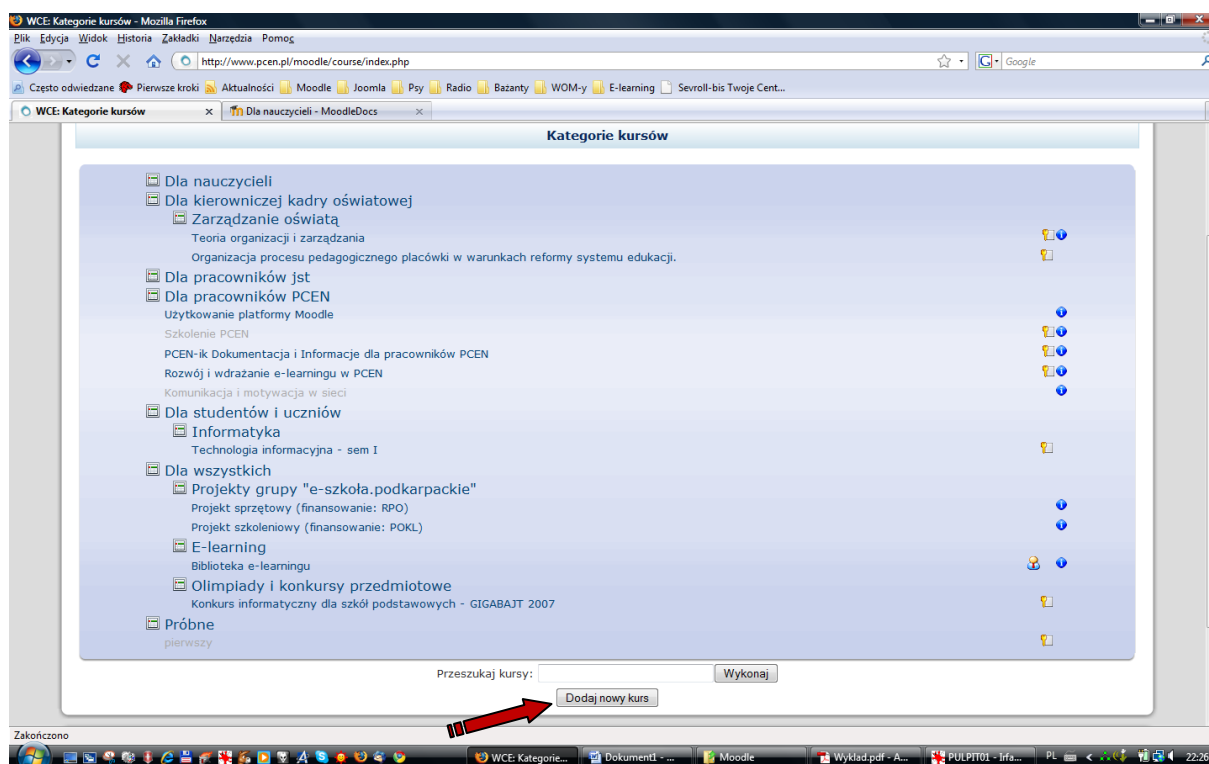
WCE: Kategorie kursów - Mozilla Firefox

Plik Edycja Widok Historia Zakładki Narzędzia Pomoc

http://www.pcen.pl/moodle/course/index.php

Google

Często odwiedzane Pierwsze kroki Aktualności Moodle Joomla Psy Radio Bażanty WOM-y E-learning Sevroll-bis Twoje Cent...

WCE: Kategorie kursów ×
Dla nauczycieli - MoodleDocs ×

Kategorie kursów

Dla nauczycieli
Dla kierowniczej kadry oświatowej
Zarządzanie oświatą
Teoria organizacji i zarządzania
Organizacja procesu pedagogicznego placówki w warunkach reformy systemu edukacji.
Dla pracowników jst
Dla pracowników PCEN
Użytkowanie platformy Moodle
Szkolenie PCEN
PCEN-ik Dokumentacja i Informacje dla pracowników PCEN
Rozwój i wdrażanie e-learningu w PCEN
Komunikacja i motywacja w sieci
Dla studentów i uczniów
Informatyka
Technologia informacyjna - sem I
Dla wszystkich
Projekty grupy "e-szkoła.podkarpackie"
Projekt sprzętowy (finansowanie: RPO)
Projekt szkoleniowy (finansowanie: POKL)
E-learning
Biblioteka e-learningu
Olimpiady i konkursy przedmiotowe
Konkurs informatyczny dla szkół podstawowych - GIGABAJT 2007
Próbne
pierwszy

Przeszukaj kursy: Wykonaj

Dodaj nowy kurs

Zakończono

WCE: Kategorie... Dokument1 - ... Moodle Wyklad.pdf - A... PULPIT01 - Irfa... PL 22:26